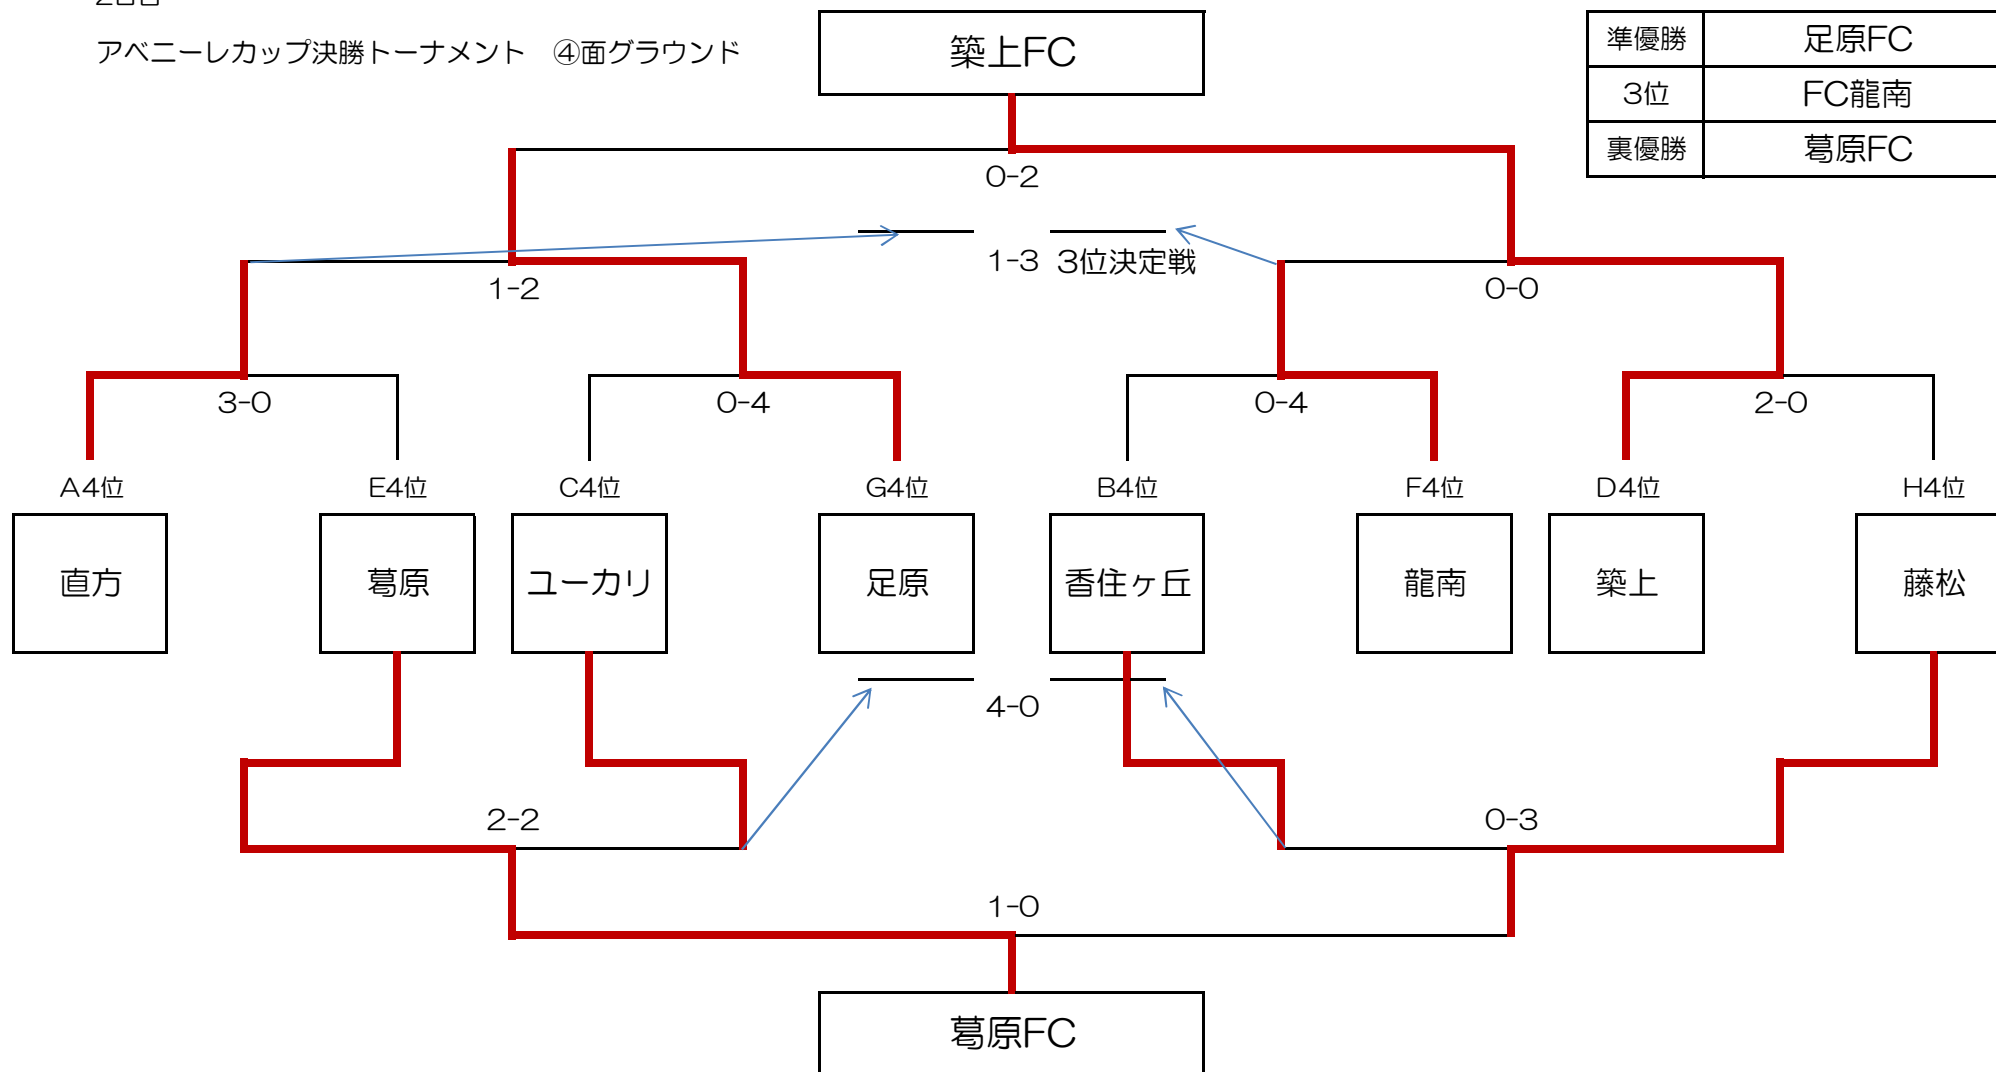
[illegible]

アベニーレカップ決勝トーナメント　④面グラウンド

築上FC

| 準優勝 | 足原FC |
|---|---|
| 3位 | FC龍南 |
| 裏優勝 | 葛原FC |

0-2

1-3　3位決定戦

1-2

0-0

3-0

0-4

0-4

2-0

A4位　E4位　C4位　G4位　B4位　F4位　D4位　H4位

直方　葛原　ユーカリ　足原　香住ヶ丘　龍南　築上　藤松

4-0

2-2

0-3

1-0

葛原FC